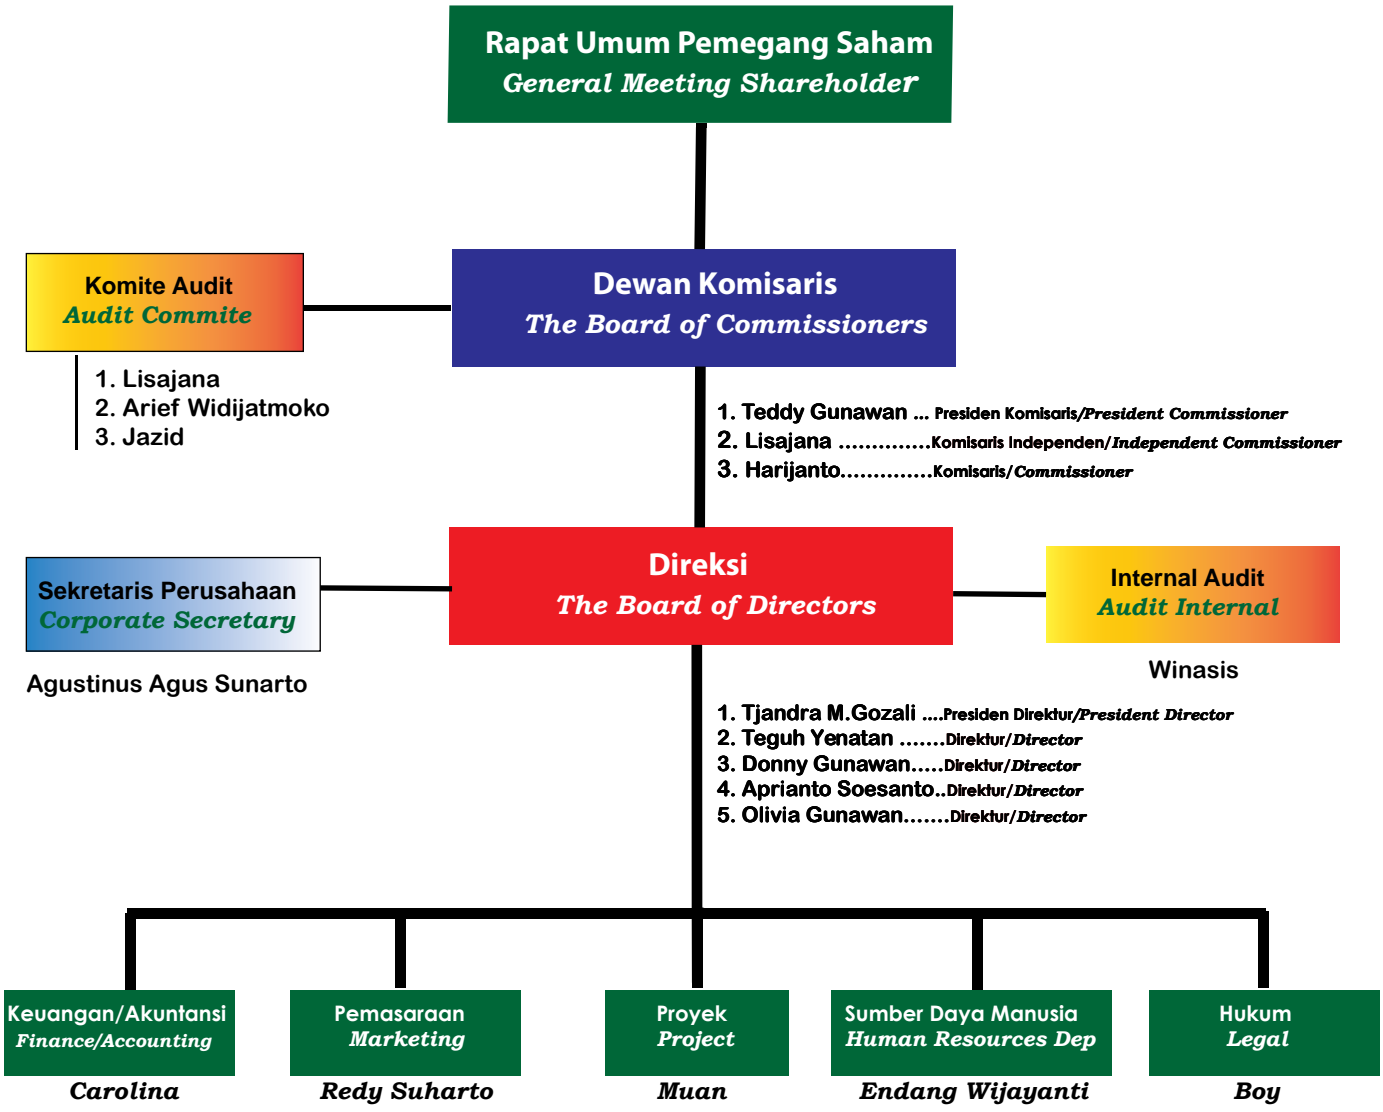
Rapat Umum Pemegang Saham
General Meeting Shareholder

Komite Audit
Audit Commite

1. Lisajana
2. Arief Widijatmoko
3. Jazid

Dewan Komisaris
The Board of Commissioners

1. Teddy Gunawan ... Presiden Komisaris/President Commissioner
2. Lisajana ..............Komisaris Independen/Independent Commissioner
3. Harijanto..............Komisaris/Commissioner

Sekretaris Perusahaan
Corporate Secretary

Agustinus Agus Sunarto

Direksi
The Board of Directors

Internal Audit
Audit Internal

Winasis

1. Tjandra M.Gozali ....Presiden Direktur/President Director
2. Teguh Yenatan .......Direktur/Director
3. Donny Gunawan.....Direktur/Director
4. Aprianto Soesanto..Direktur/Director
5. Olivia Gunawan.......Direktur/Director

Keuangan/Akuntansi
Finance/Accounting
Carolina

Pemasaraan
Marketing
Redy Suharto

Proyek
Project
Muan

Sumber Daya Manusia
Human Resources Dep
Endang Wijayanti

Hukum
Legal
Boy